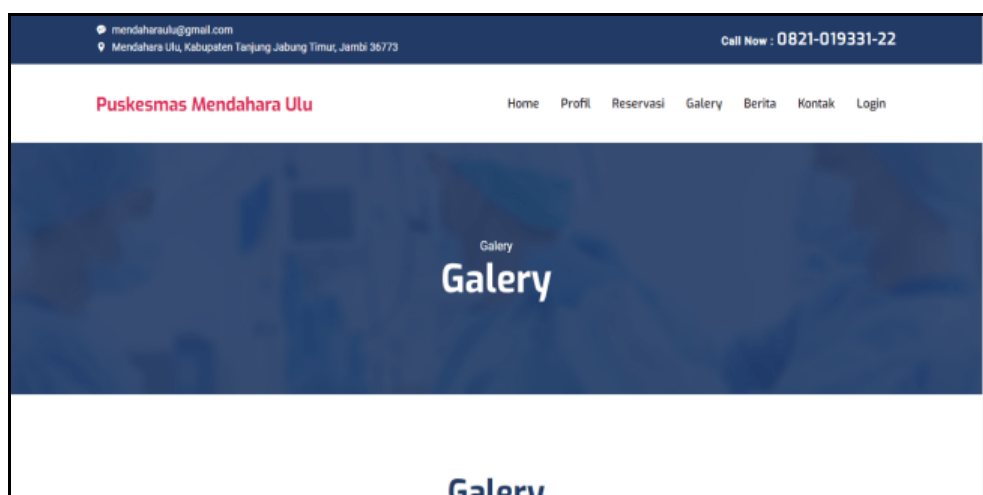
mendaharaulu@gmail.com
Mendahara Ulu, Kabupaten Tanjung Jabung Timur, Jambi 36773

Call Now : 0821-019331-22

Puskesmas Mendahara Ulu

Home Profil Reservasi Galery Berita Kontak Login

Galery

Galery

Galery